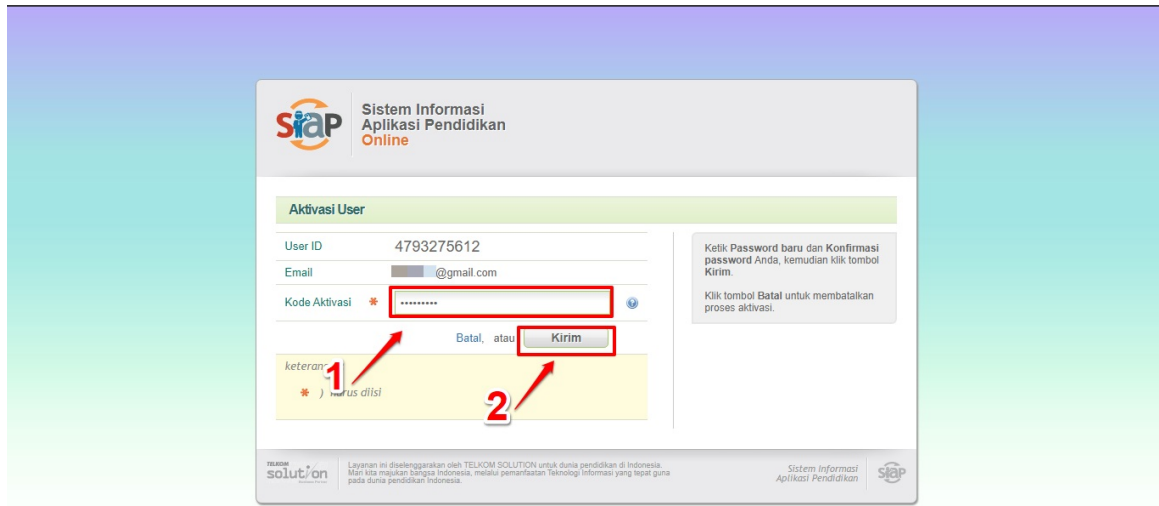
SIAP

Sistem Informasi
Aplikasi Pendidikan
Online

Aktivasi User

User ID 4793275612

Email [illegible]@gmail.com

Kode Aktivasi * ••••••••••

?

Batal, atau Kirim

keteran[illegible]
* ) harus diisi

1

2

Ketik **Password baru** dan **Konfirmasi password** Anda, kemudian klik tombol **Kirim**.

Klik tombol **Batal** untuk membatalkan proses aktivasi.

TELKOM solution

Layanan ini diselenggarakan oleh TELKOM SOLUTION untuk dunia pendidikan di Indonesia. Mari kita majukan bangsa Indonesia, melalui pemanfaatan Teknologi Informasi yang tepat guna pada dunia pendidikan Indonesia.

Sistem Informasi Aplikasi Pendidikan

SIAP